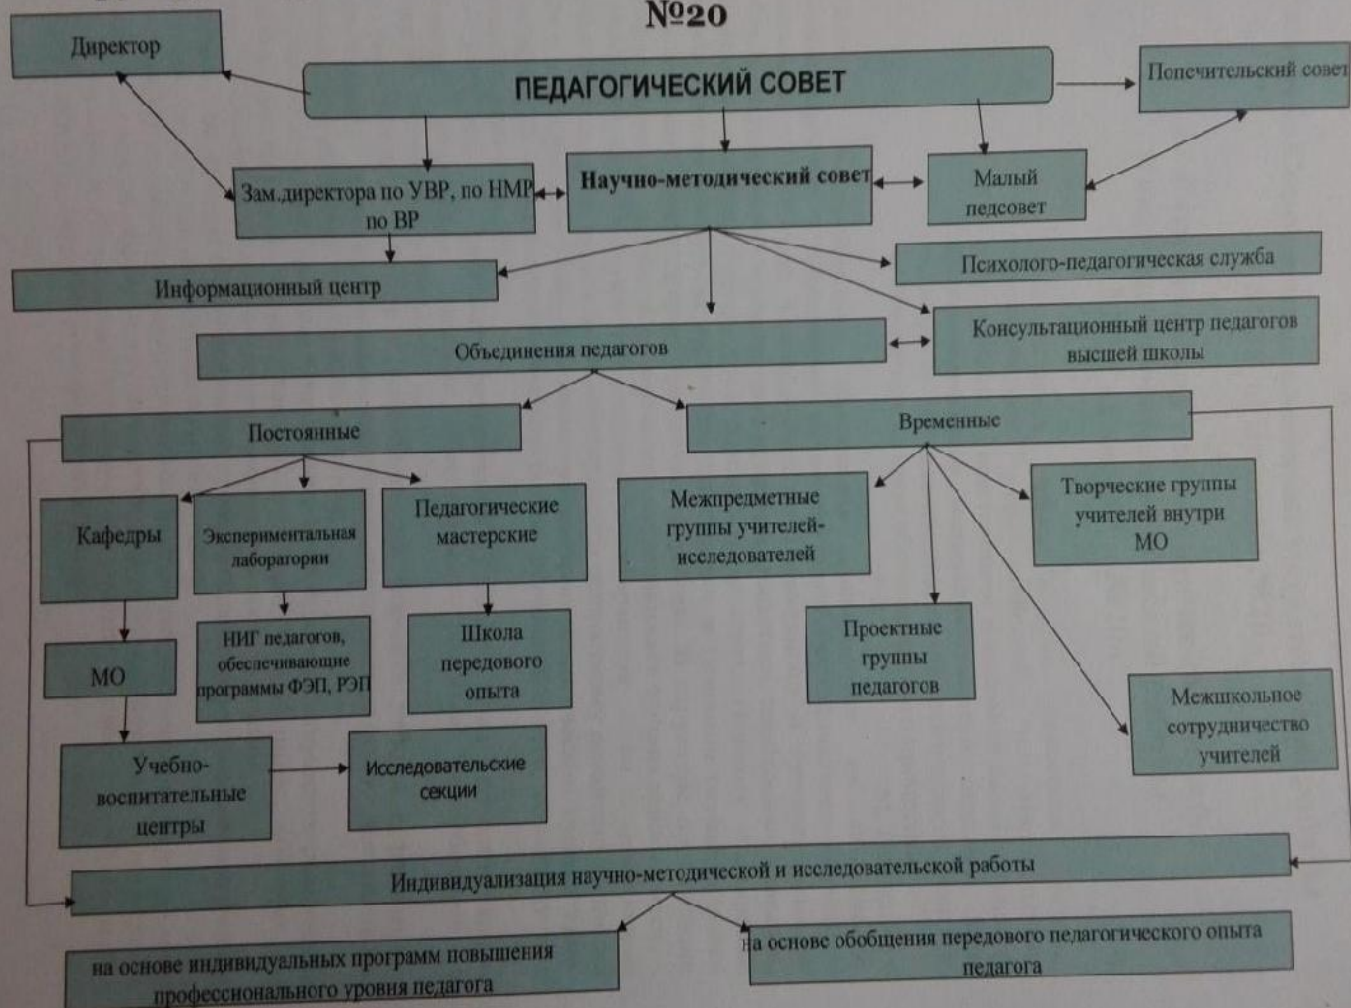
№20

Директор

ПЕДАГОГИЧЕСКИЙ СОВЕТ

Попечительский совет

Зам.директора по УВР, по НМР по ВР

Научно-методический совет

Малый педсовет

Информационный центр

Психолого-педагогическая служба

Объединения педагогов

Консультационный центр педагогов высшей школы

Постоянные

Временные

Кафедры

Экспериментальная лаборатория

Педагогические мастерские

Межпредметные группы учителей-иследователей

Творческие группы учителей внутри МО

МО

НИГ педагогов, обеспечивающие программы ФЭП, РЭП

Школа передового опыта

Проектные группы педагогов

Межшкольное сотрудничество учителей

Учебно-воспитательные центры

Исследовательские секции

Индивидуализация научно-методической и исследовательской работы

на основе индивидуальных программ повышения профессионального уровня педагога

на основе обобщения передового педагогического опыта педагога